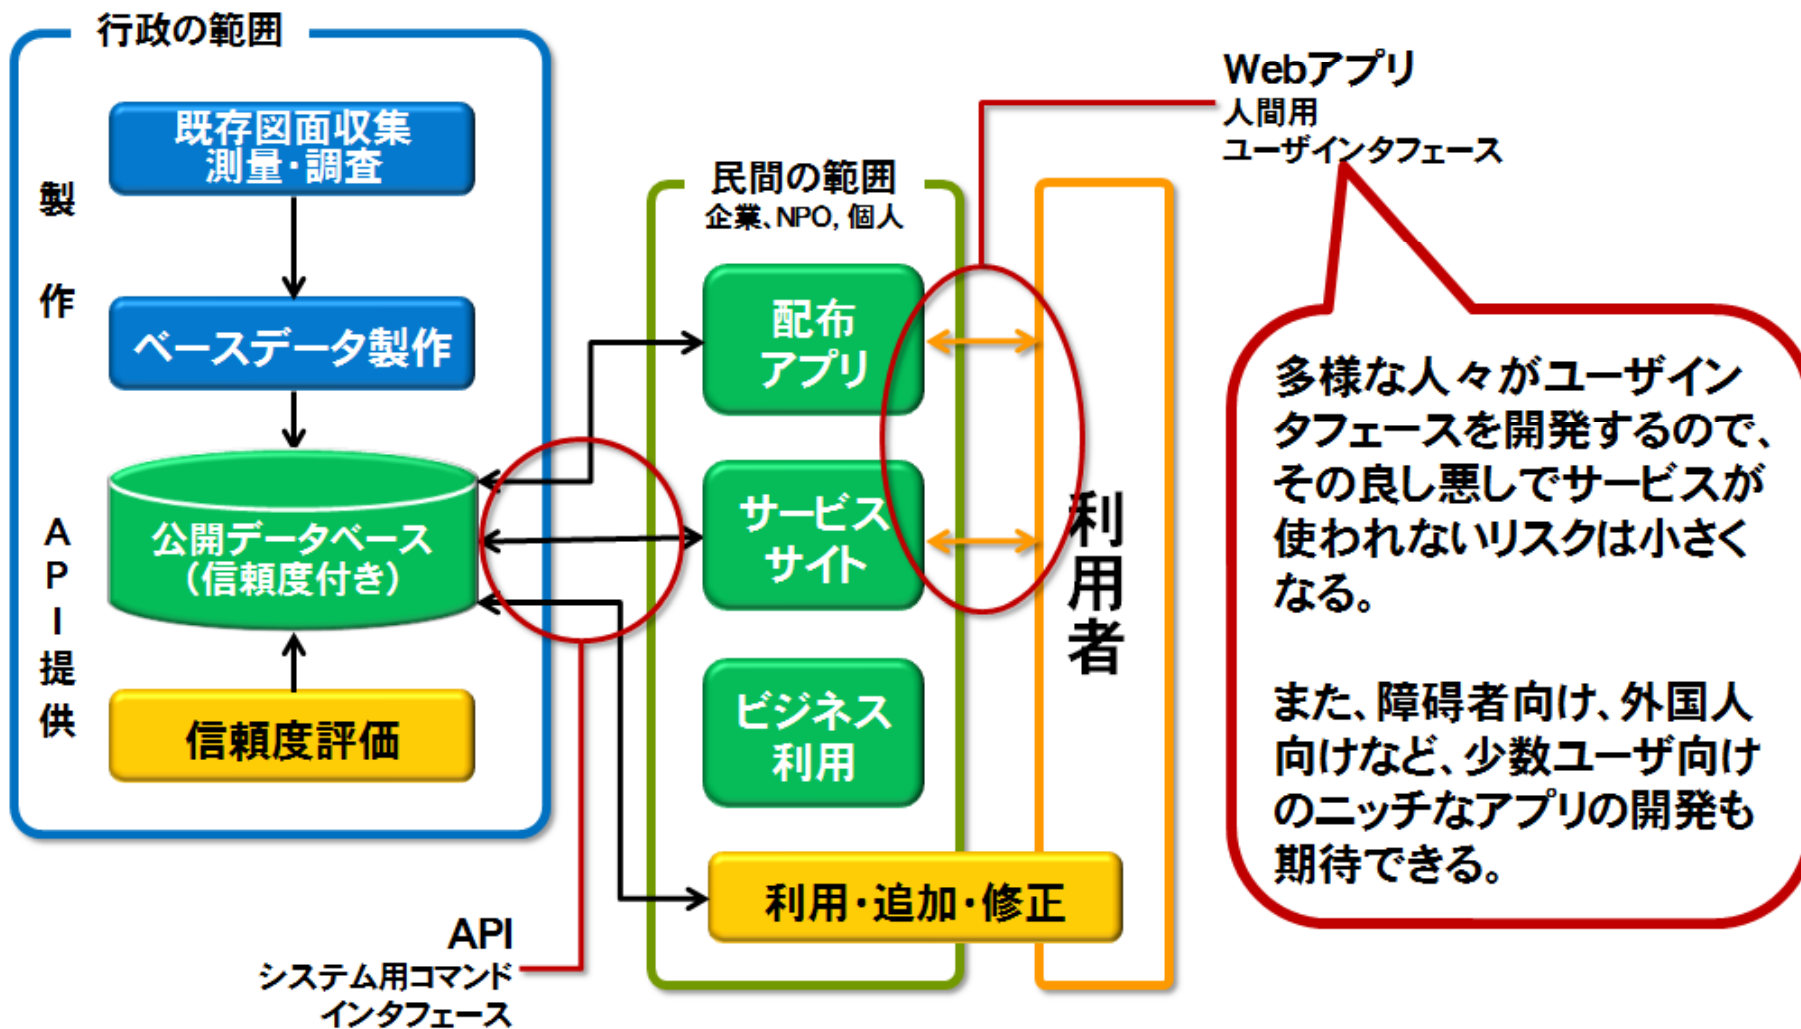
行政の範囲

製

作

既存図面収集
測量・調査

ベースデータ製作

公開データベース
(信頼度付き)

A
P
I
提
供

信頼度評価

民間の範囲
企業、NPO, 個人

配布
アプリ

サービス
サイト

ビジネス
利用

利用・追加・修正

利用者

Webアプリ
人間用
ユーザインタフェース

多様な人々がユーザインタフェースを開発するので、その良し悪しでサービスが使われないリスクは小さくなる。

また、障碍者向け、外国人向けなど、少数ユーザ向けのニッチなアプリの開発も期待できる。

API
システム用コマンド
インタフェース